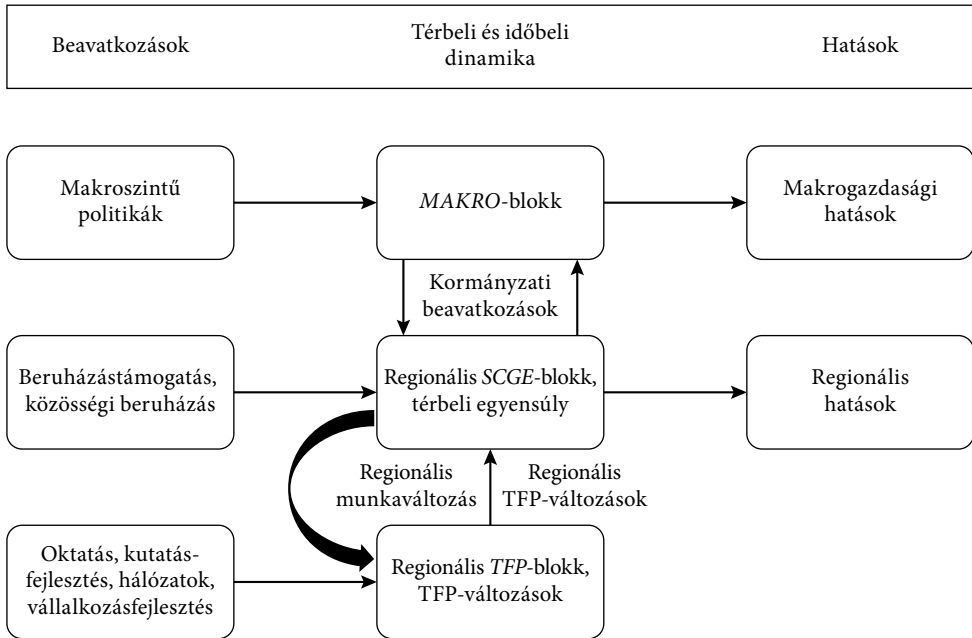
Beavatkozások

Térbeli és időbeli dinamika

Hatások

Makroszintű politikák

MAKRO-blokk

Makrogazdasági hatások

Kormányzati beavatkozások

Beruházástámogatás, közösségi beruházás

Regionális SCGE-blokk, térbeli egyensúly

Regionális hatások

Regionális munkaváltozás

Regionális TFP-változások

Oktatás, kutatás-fejlesztés, hálózatok, vállalkozásfejlesztés

Regionális TFP-blokk, TFP-változások